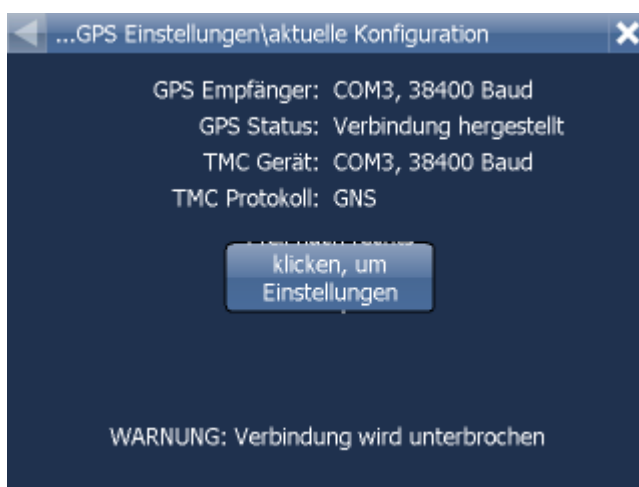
...GPS Einstellungen\aktuelle Konfiguration

GPS Empfänger: COM3, 38400 Baud
GPS Status: Verbindung hergestellt
TMC Gerät: COM3, 38400 Baud
TMC Protokoll: GNS

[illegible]
klicken, um
Einstellungen
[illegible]

WARNUNG: Verbindung wird unterbrochen